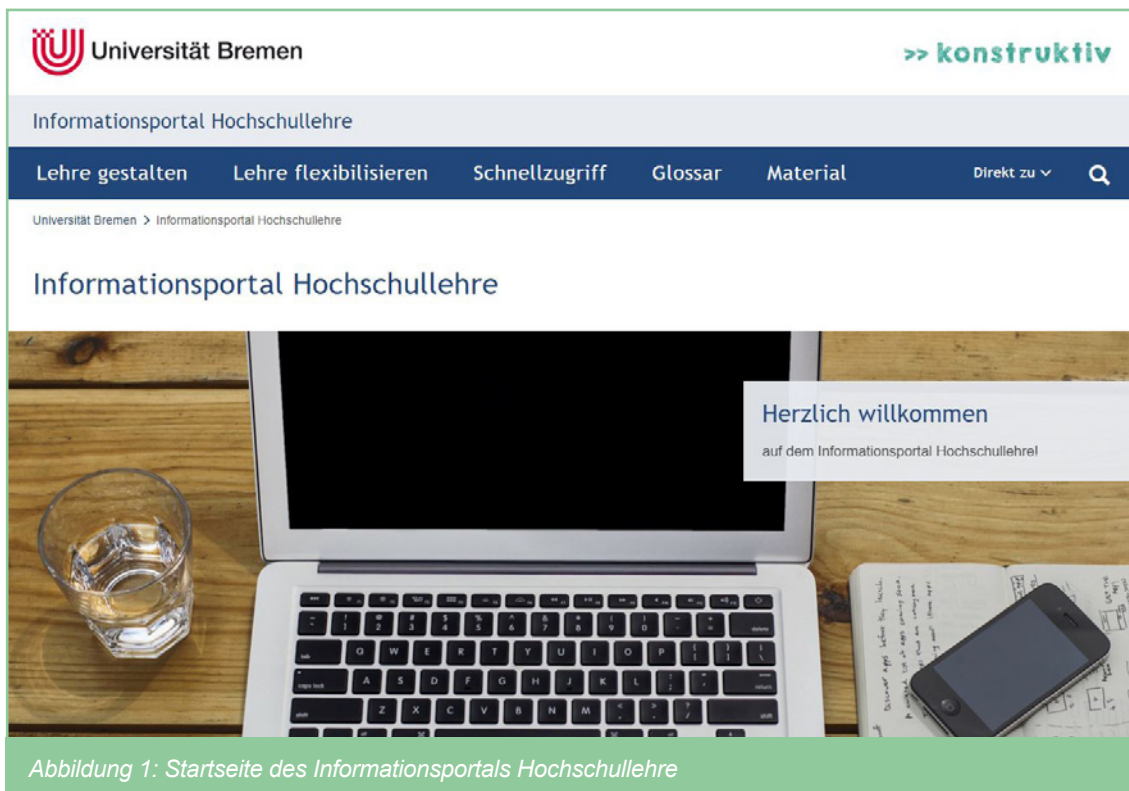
Universität Bremen

>> konstruktiv

Informationsportal Hochschullehre

Lehre gestalten | Lehre flexibilisieren | Schnellzugriff | Glossar | Material | Direkt zu

Universität Bremen > Informationsportal Hochschullehre

Informationsportal Hochschullehre

Herzlich willkommen

auf dem Informationsportal Hochschullehre!

Abbildung 1: Startseite des Informationsportals Hochschullehre